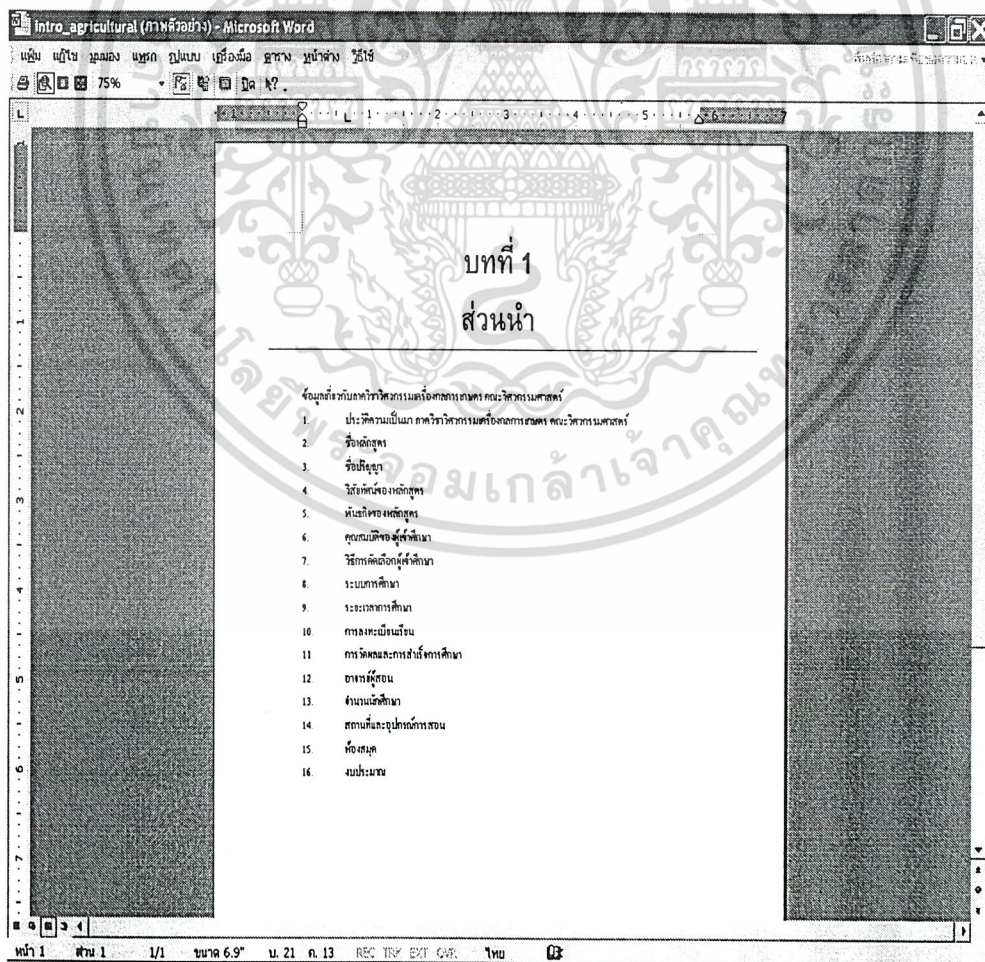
Intro_agricultural (ภาพตัวอย่าง) - Microsoft Word

แฟ้ม แก้ไข มุมมอง แทรก รูปแบบ เครื่องมือ ตาราง หน้าต่าง วิธีใช้

75%

บทที่ 1

ส่วนนำ

ข้อมูลทั่วไปเกี่ยวกับภาควิชาวิศวกรรมเครื่องกลการเกษตร คณะวิศวกรรมศาสตร์

1. ประวัติความเป็นมา ภาควิชาวิศวกรรมเครื่องกลการเกษตร คณะวิศวกรรมศาสตร์
2. ชื่อหลักสูตร
3. ชื่อปริญญา
4. วิสัยทัศน์ของหลักสูตร
5. พันธกิจของหลักสูตร
6. คุณสมบัติของผู้เข้าศึกษา
7. วิธีการคัดเลือกผู้เข้าศึกษา
8. ระบบการศึกษา
9. ระยะเวลาการศึกษา
10. การลงทะเบียนเรียน
11. การวัดผลและการสำเร็จการศึกษา
12. อาจารย์ผู้สอน
13. จำนวนนักศึกษา
14. สถานที่และอุปกรณ์การสอน
15. ห้องสมุด
16. งบประมาณ

หน้า 1 ส่วน 1 1/1 ขนาด 6.9" บ. 21 ค. 13 REC TRK EXT OVR ไทย